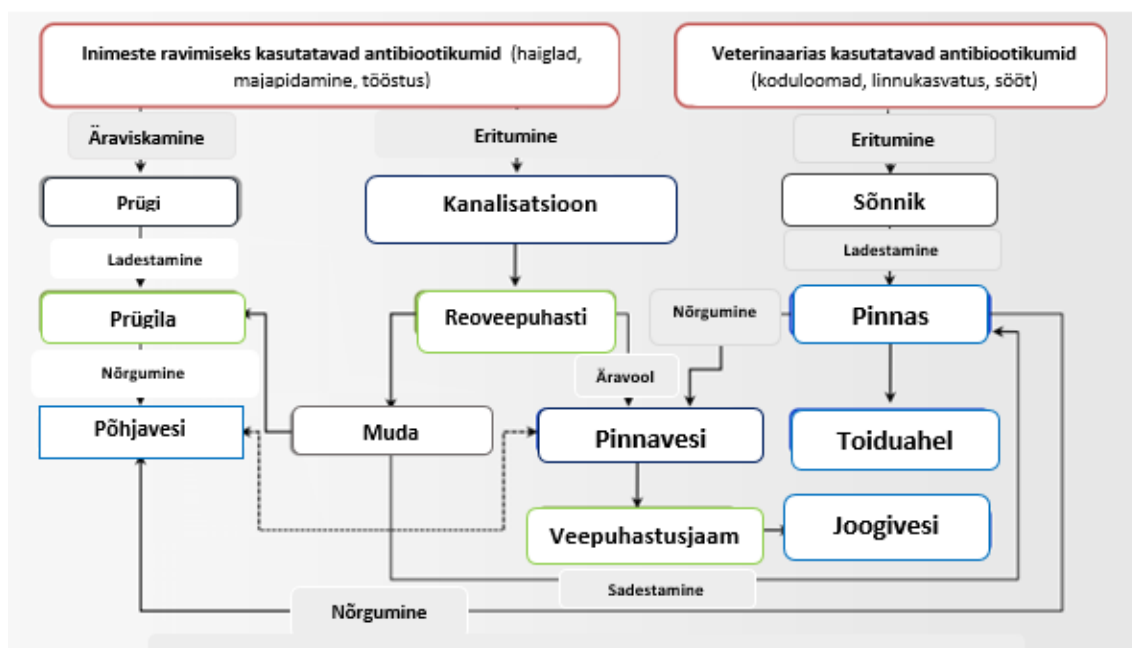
Inimeste ravimiseks kasutatavad antibiootikumid (haiglad, majapidamine, tööstus)

Veterinaarias kasutatavad antibiootikumid (koduloomad, linnukasvatus, sööt)

Äraviskamine

Eritumine

Eritumine

Prügi

Kanalisatsioon

Sõnnik

Ladestamine

Ladestamine

Prügila

Reoveepuhasti

Nõrgumine

Pinnas

Nõrgumine

Äravool

Põhjavesi

Muda

Pinnavesi

Toiduahel

Veepuhastusjaam

Joogivesi

Sadestamine

Nõrgumine